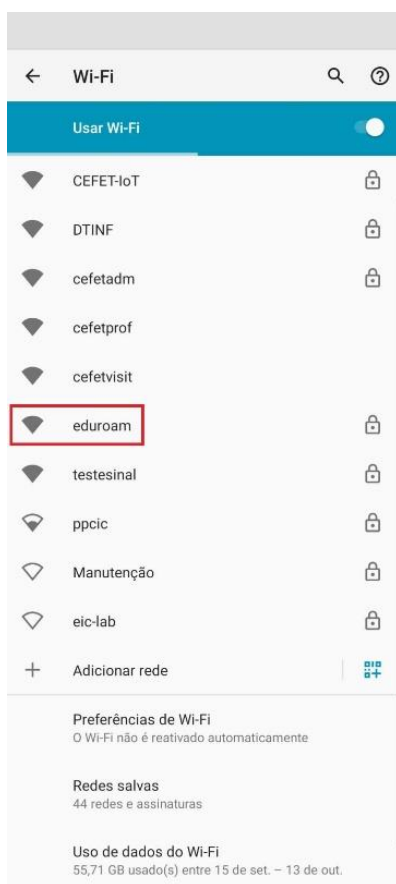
Wi-Fi

Usar Wi-Fi

CEFET-IoT

DTINF

cefetadm

cefetprof

cefetvisit

eduroam

testesinal

ppcic

Manutenção

eic-lab

Adicionar rede

Preferências de Wi-Fi
O Wi-Fi não é reativado automaticamente

Redes salvas
44 redes e assinaturas

Uso de dados do Wi-Fi
55,71 GB usado(s) entre 15 de set. – 13 de out.